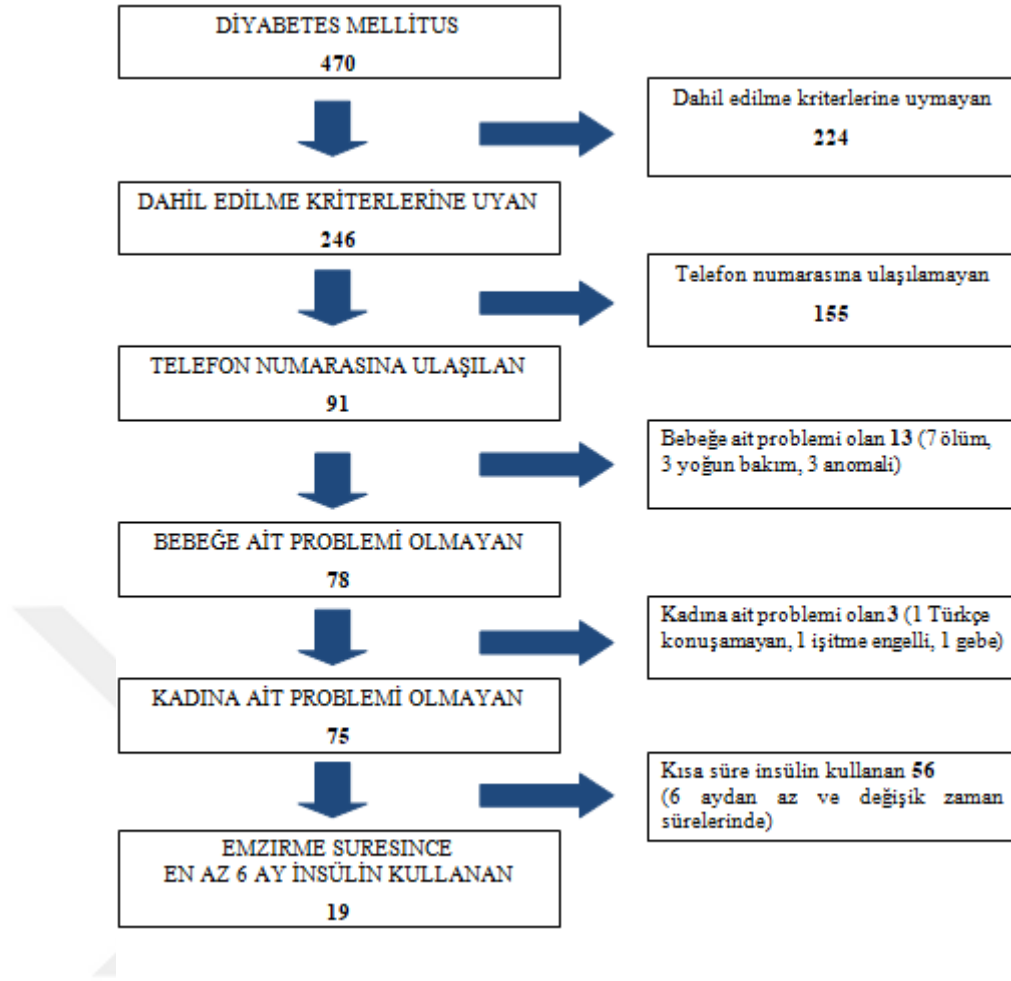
DİYABETES MELLİTUS
470

Dahil edilme kriterlerine uymayan
224

DAHİL EDİLME KRİTERLERİNE UYAN
246

Telefon numarasına ulaşılamayan
155

TELEFON NUMARASINA ULAŞILAN
91

Bebeğe ait problemi olan 13 (7 ölüm, 3 yoğun bakım, 3 anomali)

BEBEĞE AİT PROBLEMİ OLMAYAN
78

Kadına ait problemi olan 3 (1 Türkçe konuşamayan, 1 işitme engelli, 1 gebe)

KADINA AİT PROBLEMİ OLMAYAN
75

Kısa süre insülin kullanan 56
(6 aydan az ve değişik zaman sürelerinde)

EMZIRME SURESINCE
EN AZ 6 AY İNSÜLİN KULLANAN
19